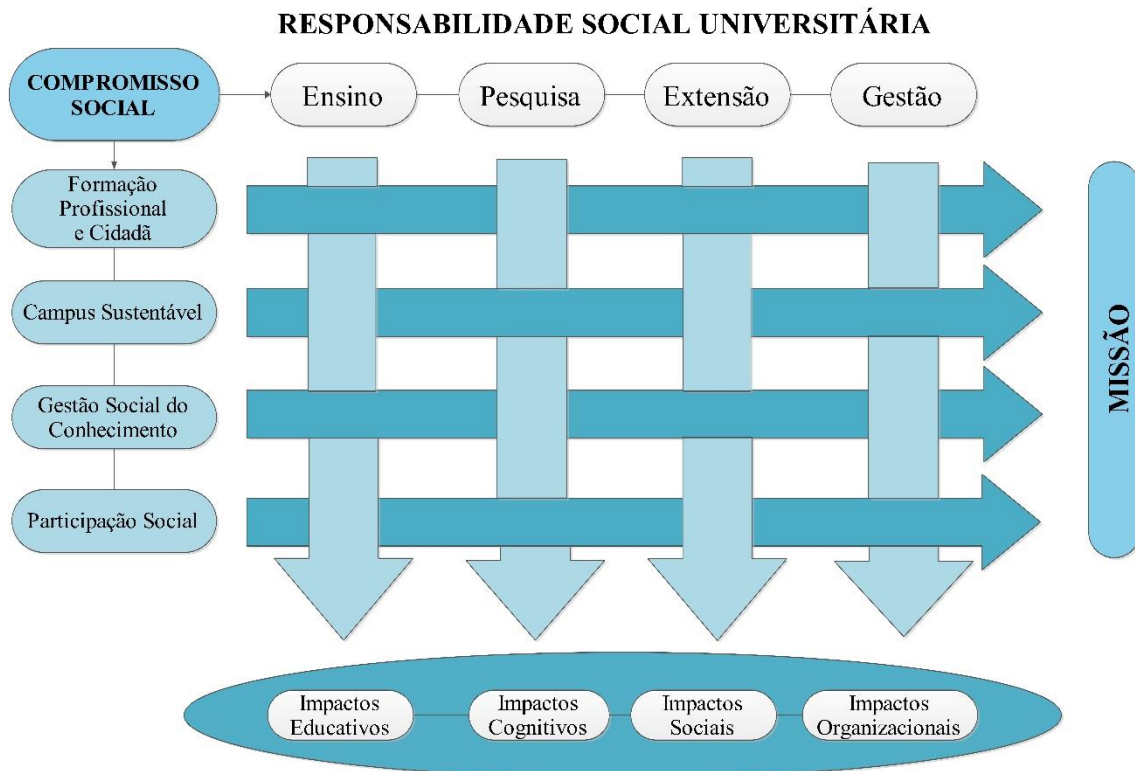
RESPONSABILIDADE SOCIAL UNIVERSITÁRIA

COMPROMISSO SOCIAL

Ensino

Pesquisa

Extensão

Gestão

Formação Profissional e Cidadã

Campus Sustentável

Gestão Social do Conhecimento

Participação Social

MISSÃO

Impactos Educativos

Impactos Cognitivos

Impactos Sociais

Impactos Organizacionais